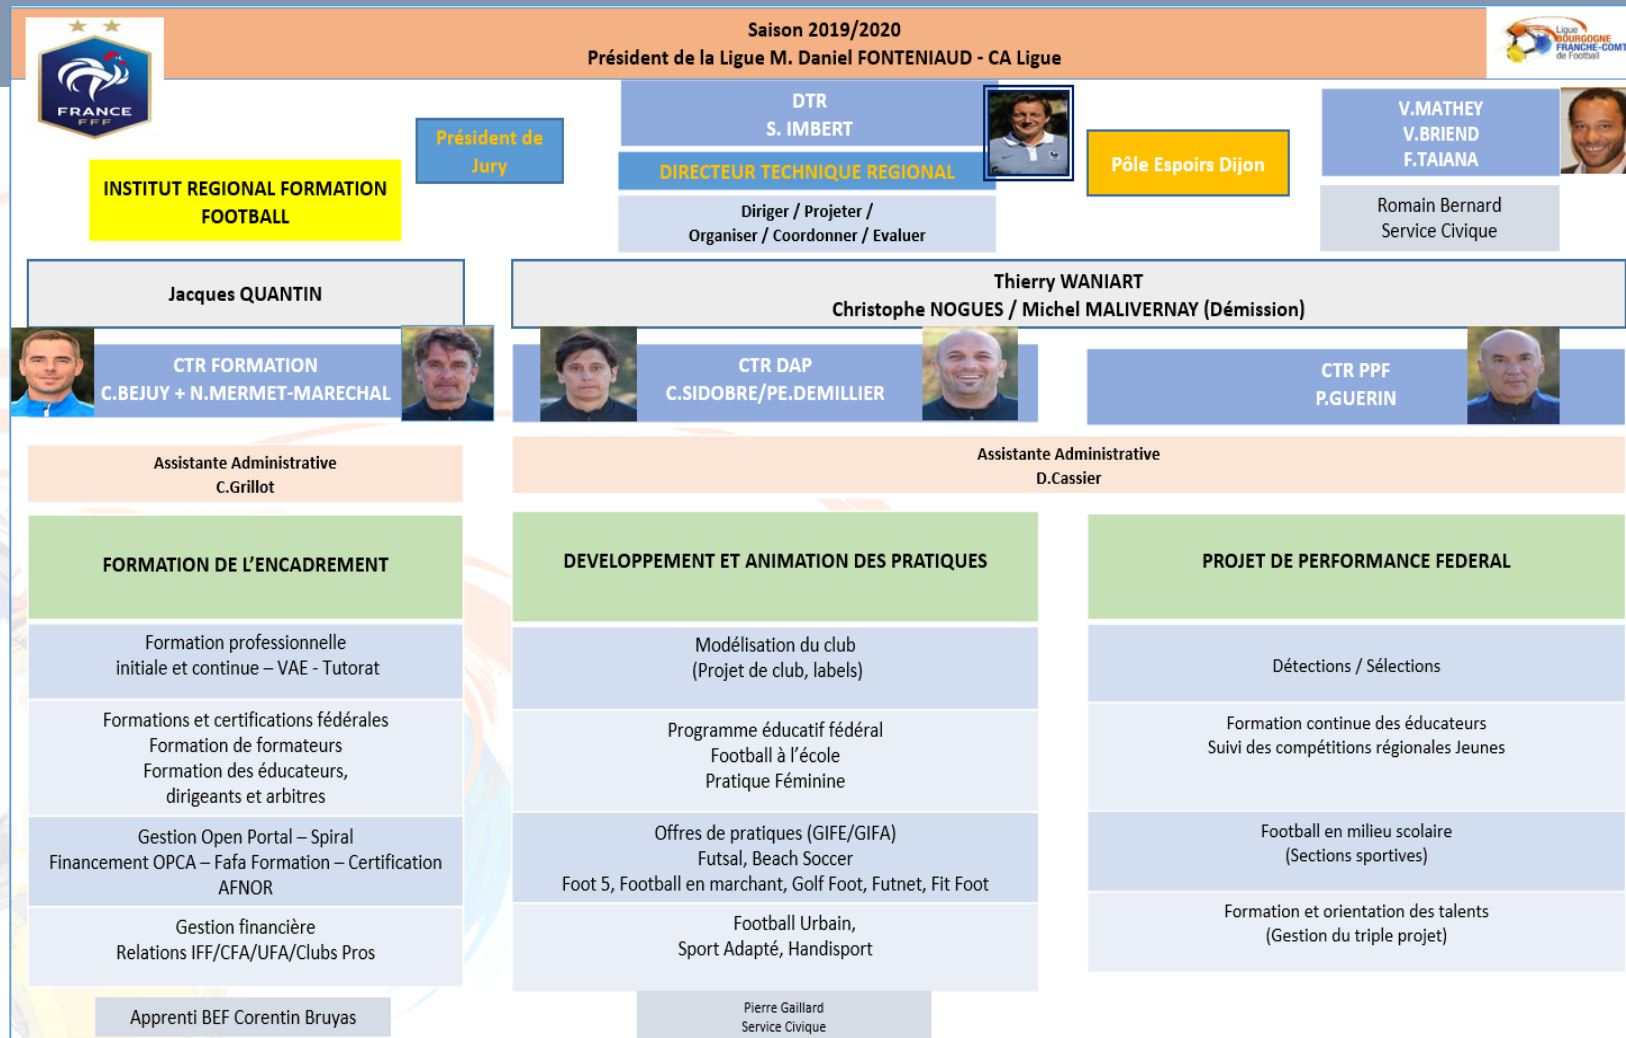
FRANCE FFF

Saison 2019/2020
Président de la Ligue M. Daniel FONTENIAUD - CA Ligue

Ligue BOURGOGNE FRANCHE-COMT de Football

INSTITUT REGIONAL FORMATION FOOTBALL

Président de Jury

DTR
S. IMBERT

DIRECTEUR TECHNIQUE REGIONAL

Diriger / Projeter /
Organiser / Coordonner / Evaluer

Pôle Espoirs Dijon

V.MATHEY
V.BRIEND
F.TAIANA

Romain Bernard
Service Civique

Jacques QUANTIN

Thierry WANIART
Christophe NOGUES / Michel MALIVERNAY (Démission)

CTR FORMATION
C.BEJUY + N.MERMET-MARECHAL

CTR DAP
C.SIDOBRE/PE.DEMILLIER

CTR PPF
P.GUERIN

Assistante Administrative
C.Grillot

Assistante Administrative
D.Cassier

FORMATION DE L'ENCADREMENT

Formation professionnelle
initiale et continue – VAE - Tutorat

Formations et certifications fédérales
Formation de formateurs
Formation des éducateurs,
dirigeants et arbitres

Gestion Open Portal – Spiral
Financement OPCA – Fafa Formation – Certification AFNOR

Gestion financière
Relations IFF/CFA/UFA/Clubs Pros

Apprenti BEF Corentin Bruyas

DEVELOPPEMENT ET ANIMATION DES PRATIQUES

Modélisation du club
(Projet de club, labels)

Programme éducatif fédéral
Football à l'école
Pratique Féminine

Offres de pratiques (GIFE/GIFA)
Futsal, Beach Soccer
Foot 5, Football en marchant, Golf Foot, Futnet, Fit Foot

Football Urbain,
Sport Adapté, Handisport

Pierre Gaillard
Service Civique

PROJET DE PERFORMANCE FEDERAL

Détections / Sélections

Formation continue des éducateurs
Suivi des compétitions régionales Jeunes

Football en milieu scolaire
(Sections sportives)

Formation et orientation des talents
(Gestion du triple projet)